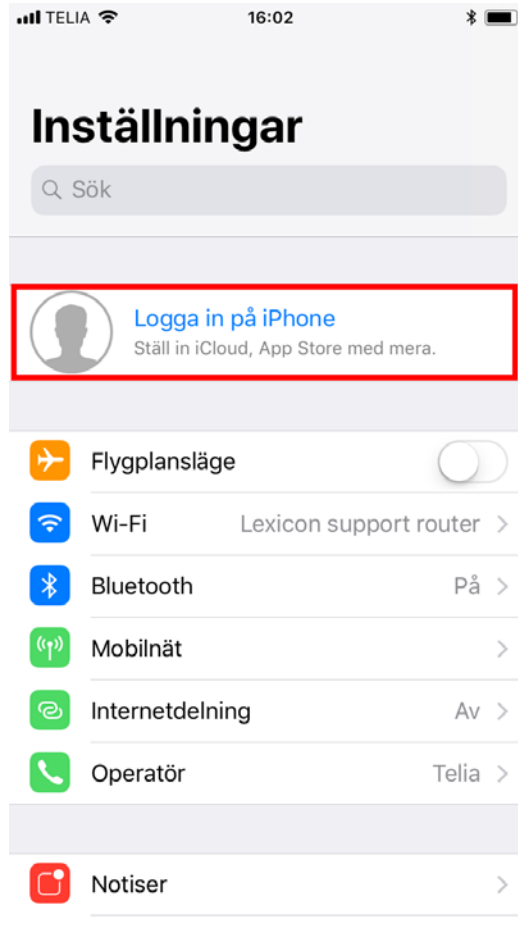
TELIA 16:02

Inställningar

Sök

Logga in på iPhone
Ställ in iCloud, App Store med mera.

Flygplansläge

Wi-Fi Lexicon support router

Bluetooth På

Mobilnät

Internetdelning Av

Operatör Telia

Notiser